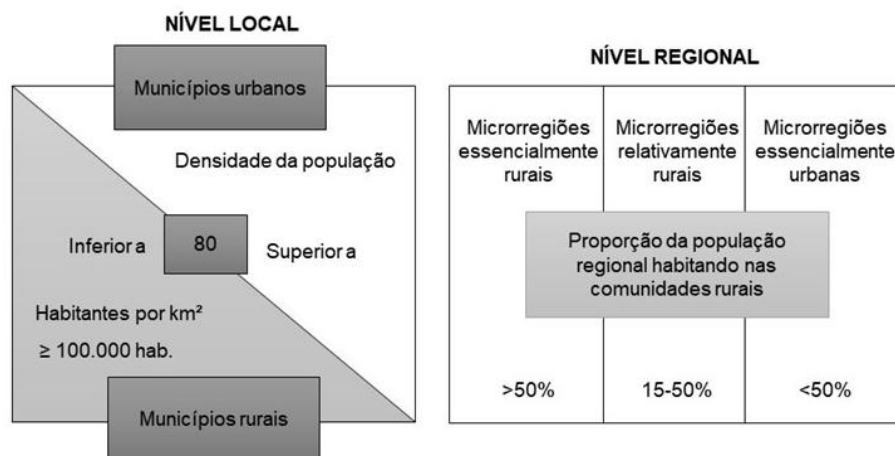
NÍVEL LOCAL

Municípios urbanos

Densidade da população

Inferior a

80

Superior a

Habitantes por km²

≥ 100.000 hab.

Municípios rurais

NÍVEL REGIONAL

| Microrregiões essencialmente rurais | Microrregiões relativamente rurais | Microrregiões essencialmente urbanas |
|---|---|---|

Proporção da população regional habitando nas comunidades rurais

| >50% | 15-50% | <50% |
|---|---|---|